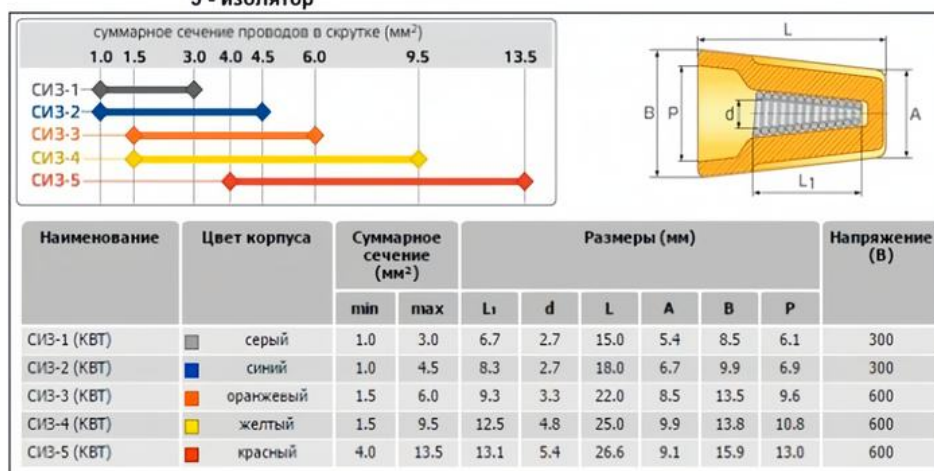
3 - изолятор

суммарное сечение проводов в скрутке (мм²)

1.0 1.5 3.0 4.0 4.5 6.0 9.5 13.5

СИЗ-1
СИЗ-2
СИЗ-3
СИЗ-4
СИЗ-5

L
B P d A
L1

| Наименование | Цвет корпуса | Суммарное сечение (мм²) min | Суммарное сечение (мм²) max | Размеры (мм) L1 | d | L | A | B | P | Напряжение (В) |
|---|---|---|---|---|---|---|---|---|---|---|
| СИЗ-1 (КВТ) | серый | 1.0 | 3.0 | 6.7 | 2.7 | 15.0 | 5.4 | 8.5 | 6.1 | 300 |
| СИЗ-2 (КВТ) | синий | 1.0 | 4.5 | 8.3 | 2.7 | 18.0 | 6.7 | 9.9 | 6.9 | 300 |
| СИЗ-3 (КВТ) | оранжевый | 1.5 | 6.0 | 9.3 | 3.3 | 22.0 | 8.5 | 13.5 | 9.6 | 600 |
| СИЗ-4 (КВТ) | желтый | 1.5 | 9.5 | 12.5 | 4.8 | 25.0 | 9.9 | 13.8 | 10.8 | 600 |
| СИЗ-5 (КВТ) | красный | 4.0 | 13.5 | 13.1 | 5.4 | 26.6 | 9.1 | 15.9 | 13.0 | 600 |